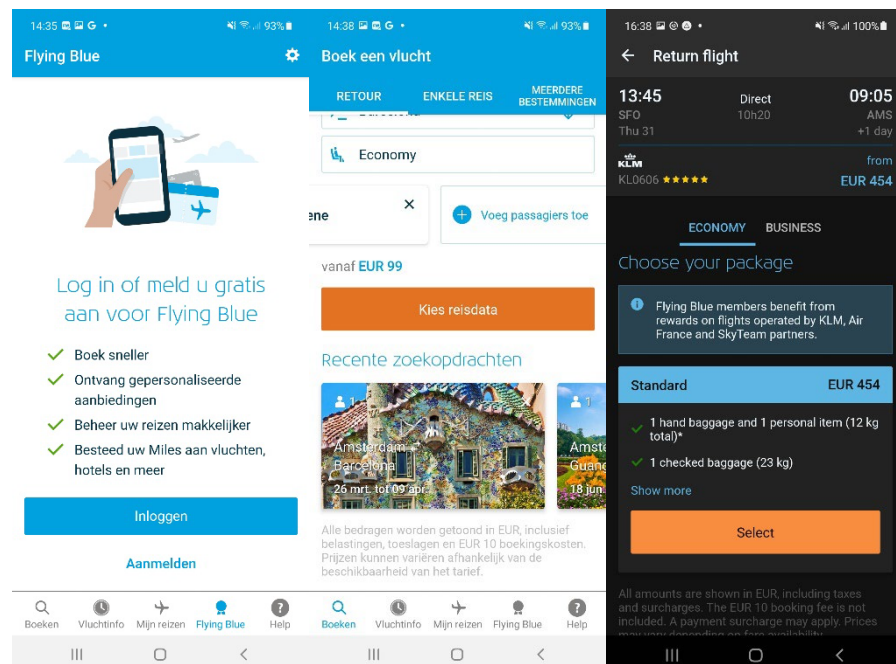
14:35 G • 93%

Flying Blue

Log in of meld u gratis aan voor Flying Blue

Boek sneller
Ontvang gepersonaliseerde aanbiedingen
Beheer uw reizen makkelijker
Besteed uw Miles aan vluchten, hotels en meer

Inloggen

Aanmelden

Boeken Vluchtinfo Mijn reizen Flying Blue Help

14:38 G • 93%

Boek een vlucht

RETOUR ENKELE REIS MEERDERE BESTEMMINGEN

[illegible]

Economy

ene

Voeg passagiers toe

vanaf EUR 99

Kies reisdata

Recente zoekopdrachten

1
Amsterdam - Barcelona
26 mrt. tot 09 apr.

1
Amst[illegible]
Guane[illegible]
18 jun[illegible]

Alle bedragen worden getoond in EUR, inclusief belastingen, toeslagen en EUR 10 boekingskosten. Prijzen kunnen variëren afhankelijk van de beschikbaarheid van het tarief.

Boeken Vluchtinfo Mijn reizen Flying Blue Help

16:38 • 100%

Return flight

13:45 SFO Thu 31
Direct 10h20
09:05 AMS +1 day

KLM
KL0606 ★★★★★
from EUR 454

ECONOMY BUSINESS

Choose your package

Flying Blue members benefit from rewards on flights operated by KLM, Air France and SkyTeam partners.

Standard EUR 454

1 hand baggage and 1 personal item (12 kg total)*

1 checked baggage (23 kg)

Show more

Select

All amounts are shown in EUR, including taxes and surcharges. The EUR 10 booking fee is not included. A payment surcharge may apply. Prices may vary depending on fare availability.